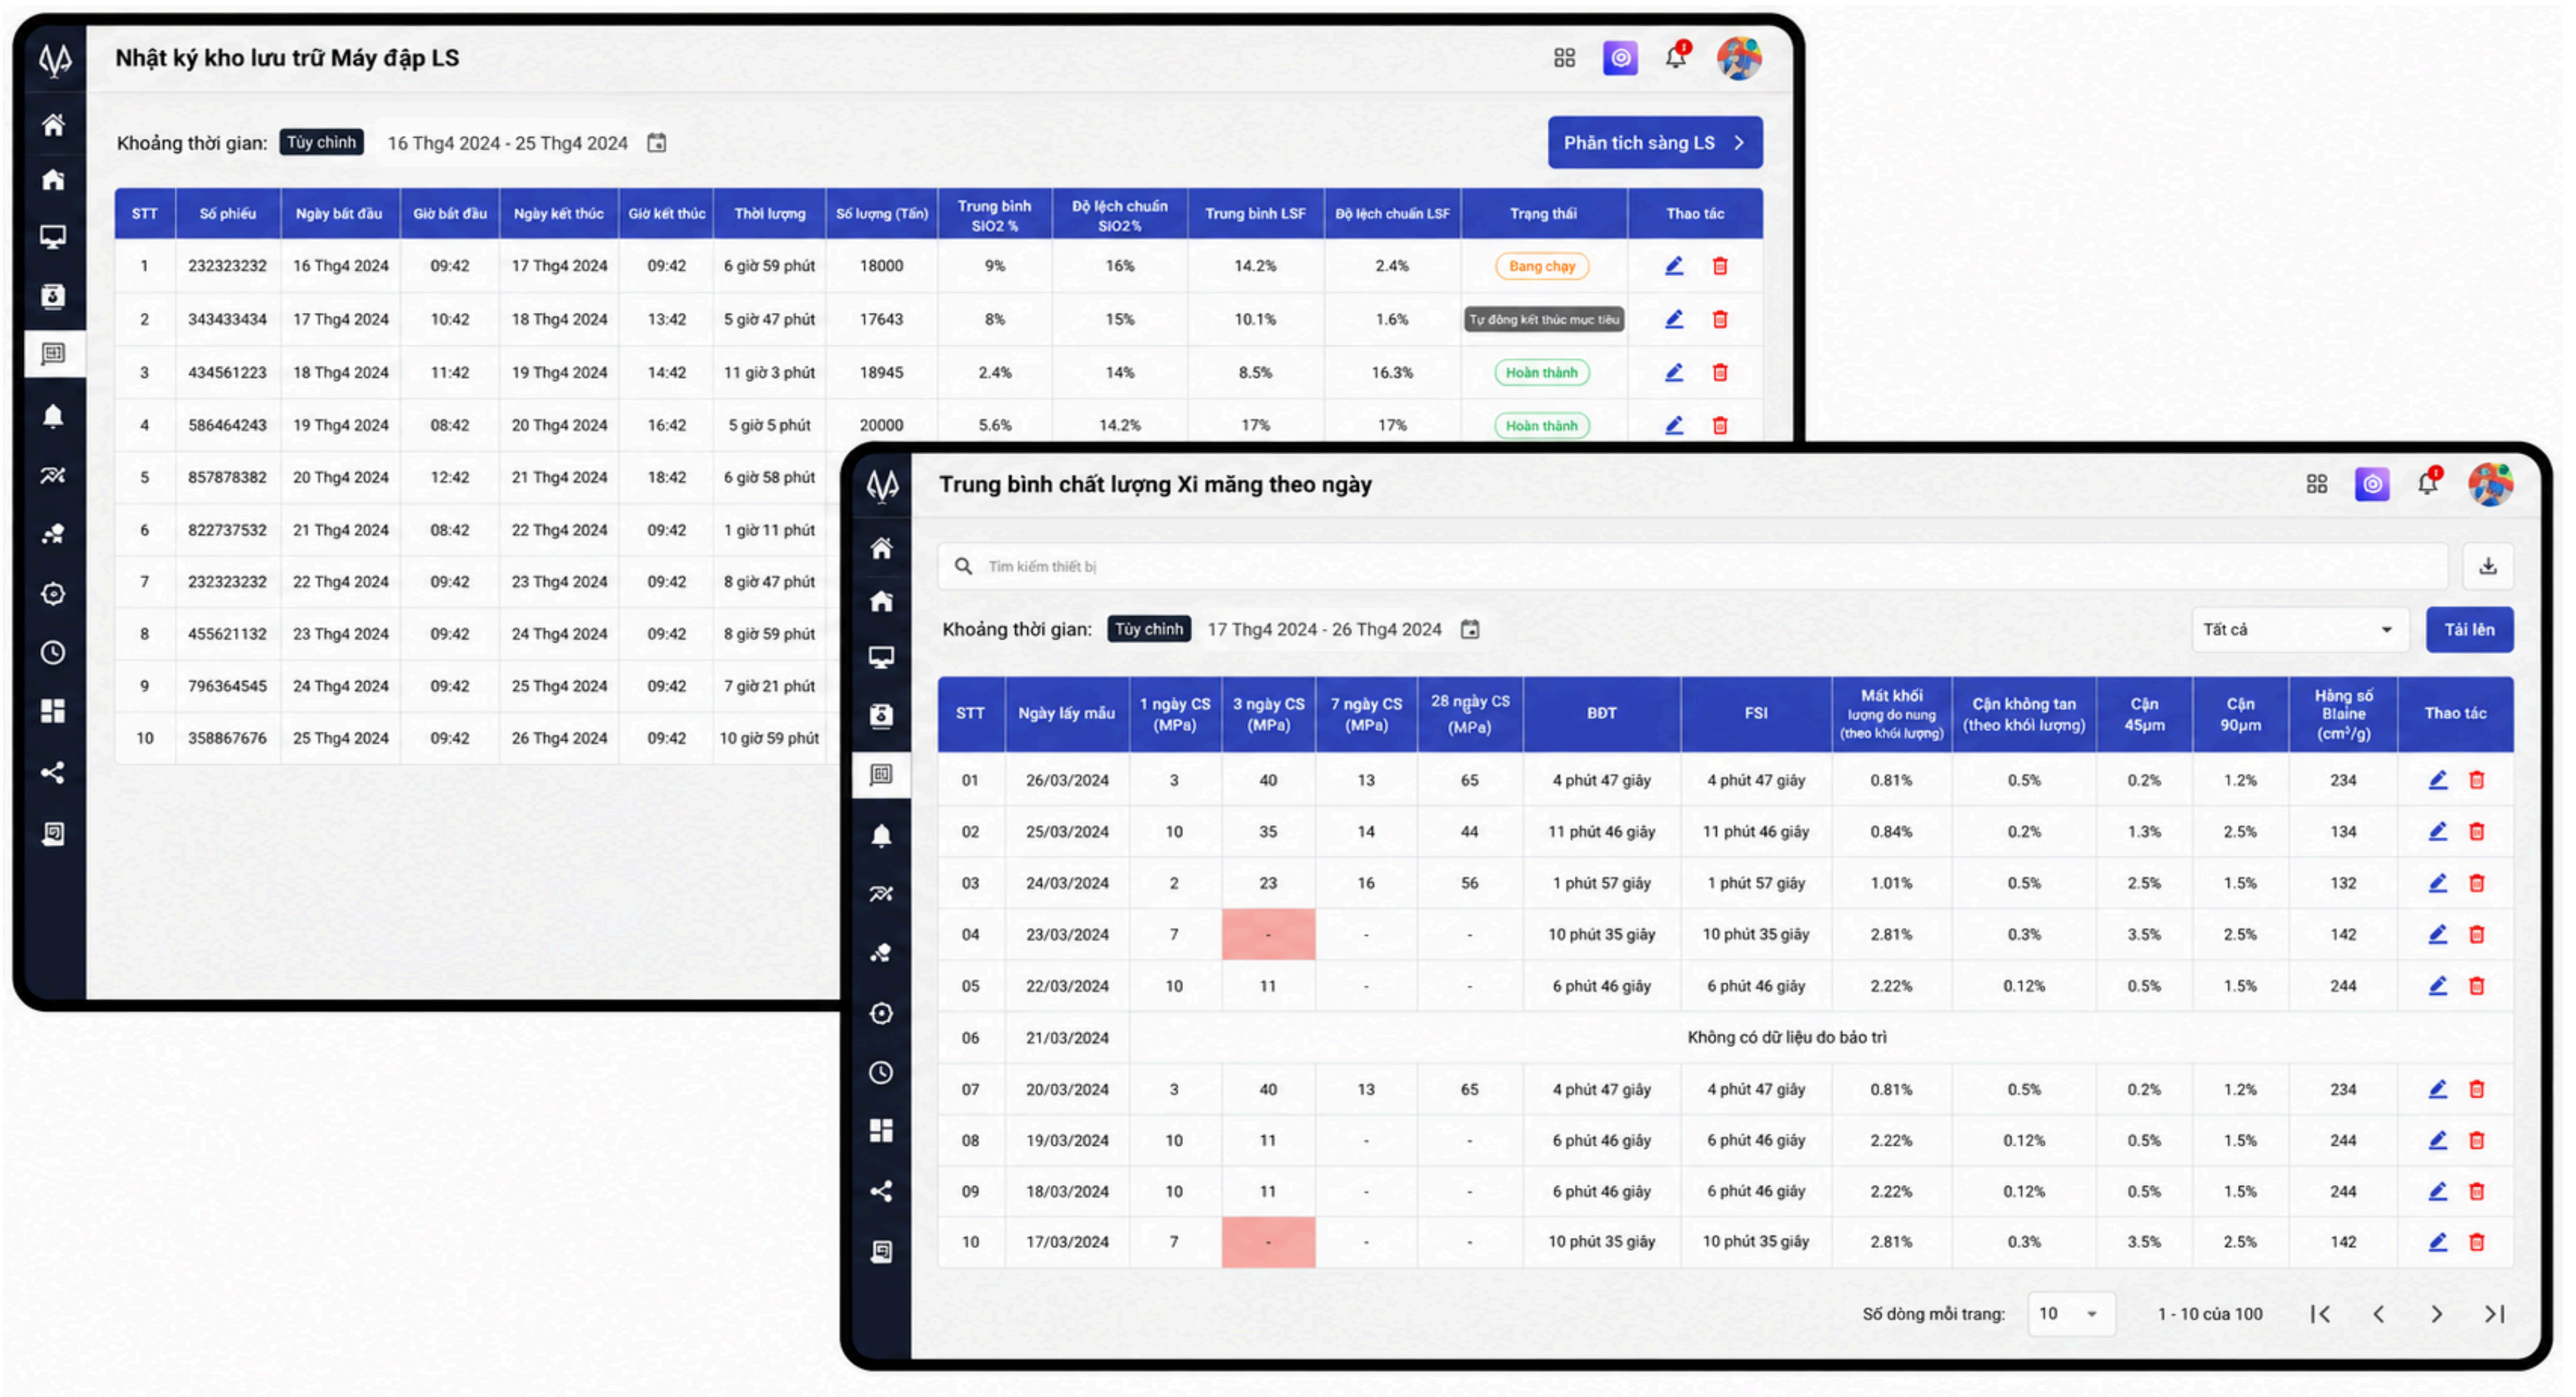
Nhật ký kho lưu trữ Máy đập LS

Khoảng thời gian: Tùy chỉnh 16 Thg4 2024 - 25 Thg4 2024

Phân tích sàng LS

| STT | Số phiếu | Ngày bắt đầu | Giờ bắt đầu | Ngày kết thúc | Giờ kết thúc | Thời lượng | Số lượng (Tấn) | Trung bình SiO2 % | Độ lệch chuẩn SiO2% | Trung bình LSF | Độ lệch chuẩn LSF | Trạng thái | Thao tác |
|---|---|---|---|---|---|---|---|---|---|---|---|---|---|
| 1 | 232323232 | 16 Thg4 2024 | 09:42 | 17 Thg4 2024 | 09:42 | 6 giờ 59 phút | 18000 | 9% | 16% | 14.2% | 2.4% | Đang chạy | |
| 2 | 343433434 | 17 Thg4 2024 | 10:42 | 18 Thg4 2024 | 13:42 | 5 giờ 47 phút | 17643 | 8% | 15% | 10.1% | 1.6% | Tự động kết thúc mục tiêu | |
| 3 | 434561223 | 18 Thg4 2024 | 11:42 | 19 Thg4 2024 | 14:42 | 11 giờ 3 phút | 18945 | 2.4% | 14% | 8.5% | 16.3% | Hoàn thành | |
| 4 | 586464243 | 19 Thg4 2024 | 08:42 | 20 Thg4 2024 | 16:42 | 5 giờ 5 phút | 20000 | 5.6% | 14.2% | 17% | 17% | Hoàn thành | |
| 5 | 857878382 | 20 Thg4 2024 | 12:42 | 21 Thg4 2024 | 18:42 | 6 giờ 58 phút | | | | | | | |
| 6 | 822737532 | 21 Thg4 2024 | 08:42 | 22 Thg4 2024 | 09:42 | 1 giờ 11 phút | | | | | | | |
| 7 | 232323232 | 22 Thg4 2024 | 09:42 | 23 Thg4 2024 | 09:42 | 8 giờ 47 phút | | | | | | | |
| 8 | 455621132 | 23 Thg4 2024 | 09:42 | 24 Thg4 2024 | 09:42 | 8 giờ 59 phút | | | | | | | |
| 9 | 796364545 | 24 Thg4 2024 | 09:42 | 25 Thg4 2024 | 09:42 | 7 giờ 21 phút | | | | | | | |
| 10 | 358867676 | 25 Thg4 2024 | 09:42 | 26 Thg4 2024 | 09:42 | 10 giờ 59 phút | | | | | | | |

Trung bình chất lượng Xi măng theo ngày

Tìm kiếm thiết bị

Khoảng thời gian: Tùy chỉnh 17 Thg4 2024 - 26 Thg4 2024

Tất cả

Tải lên

| STT | Ngày lấy mẫu | 1 ngày CS (MPa) | 3 ngày CS (MPa) | 7 ngày CS (MPa) | 28 ngày CS (MPa) | BĐT | FSI | Mất khối lượng do nung (theo khối lượng) | Cặn không tan (theo khối lượng) | Cặn 45µm | Cặn 90µm | Hằng số Blaine (cm³/g) | Thao tác |
|---|---|---|---|---|---|---|---|---|---|---|---|---|---|
| 01 | 26/03/2024 | 3 | 40 | 13 | 65 | 4 phút 47 giây | 4 phút 47 giây | 0.81% | 0.5% | 0.2% | 1.2% | 234 | |
| 02 | 25/03/2024 | 10 | 35 | 14 | 44 | 11 phút 46 giây | 11 phút 46 giây | 0.84% | 0.2% | 1.3% | 2.5% | 134 | |
| 03 | 24/03/2024 | 2 | 23 | 16 | 56 | 1 phút 57 giây | 1 phút 57 giây | 1.01% | 0.5% | 2.5% | 1.5% | 132 | |
| 04 | 23/03/2024 | 7 | - | - | - | 10 phút 35 giây | 10 phút 35 giây | 2.81% | 0.3% | 3.5% | 2.5% | 142 | |
| 05 | 22/03/2024 | 10 | 11 | - | - | 6 phút 46 giây | 6 phút 46 giây | 2.22% | 0.12% | 0.5% | 1.5% | 244 | |
| 06 | 21/03/2024 | Không có dữ liệu do bảo trì | | | | | | | | | | | |
| 07 | 20/03/2024 | 3 | 40 | 13 | 65 | 4 phút 47 giây | 4 phút 47 giây | 0.81% | 0.5% | 0.2% | 1.2% | 234 | |
| 08 | 19/03/2024 | 10 | 11 | - | - | 6 phút 46 giây | 6 phút 46 giây | 2.22% | 0.12% | 0.5% | 1.5% | 244 | |
| 09 | 18/03/2024 | 10 | 11 | - | - | 6 phút 46 giây | 6 phút 46 giây | 2.22% | 0.12% | 0.5% | 1.5% | 244 | |
| 10 | 17/03/2024 | 7 | - | - | - | 10 phút 35 giây | 10 phút 35 giây | 2.81% | 0.3% | 3.5% | 2.5% | 142 | |

Số dòng mỗi trang: 10 1 - 10 của 100